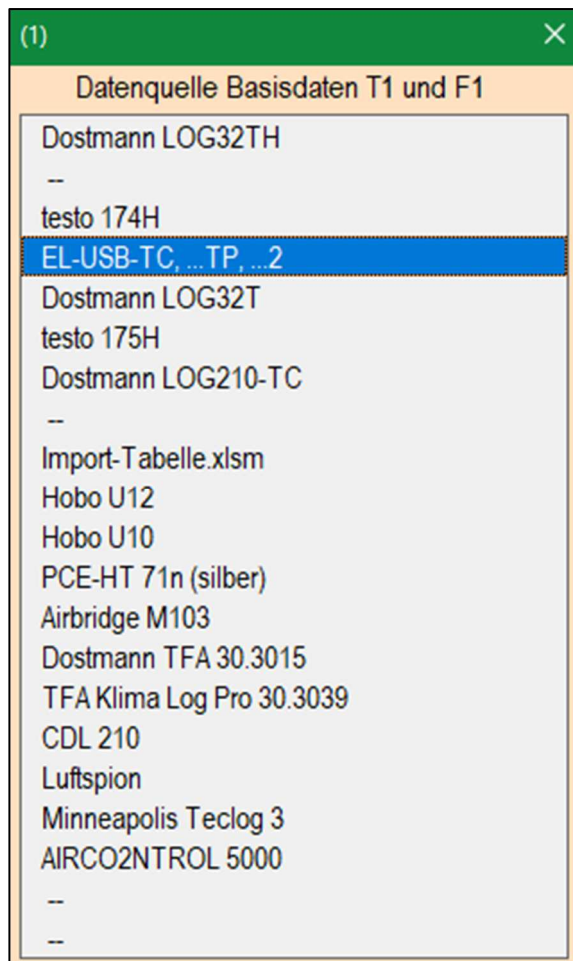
(1)

Datenquelle Basisdaten T1 und F1

Dostmann LOG32TH
--
testo 174H
EL-USB-TC, ...TP, ...2
Dostmann LOG32T
testo 175H
Dostmann LOG210-TC
--
Import-Tabelle.xlsm
Hobo U12
Hobo U10
PCE-HT 71n (silber)
Airbridge M103
Dostmann TFA 30.3015
TFA Klima Log Pro 30.3039
CDL 210
Luftspion
Minneapolis Teclog 3
AIRCO2NTROL 5000
--
--